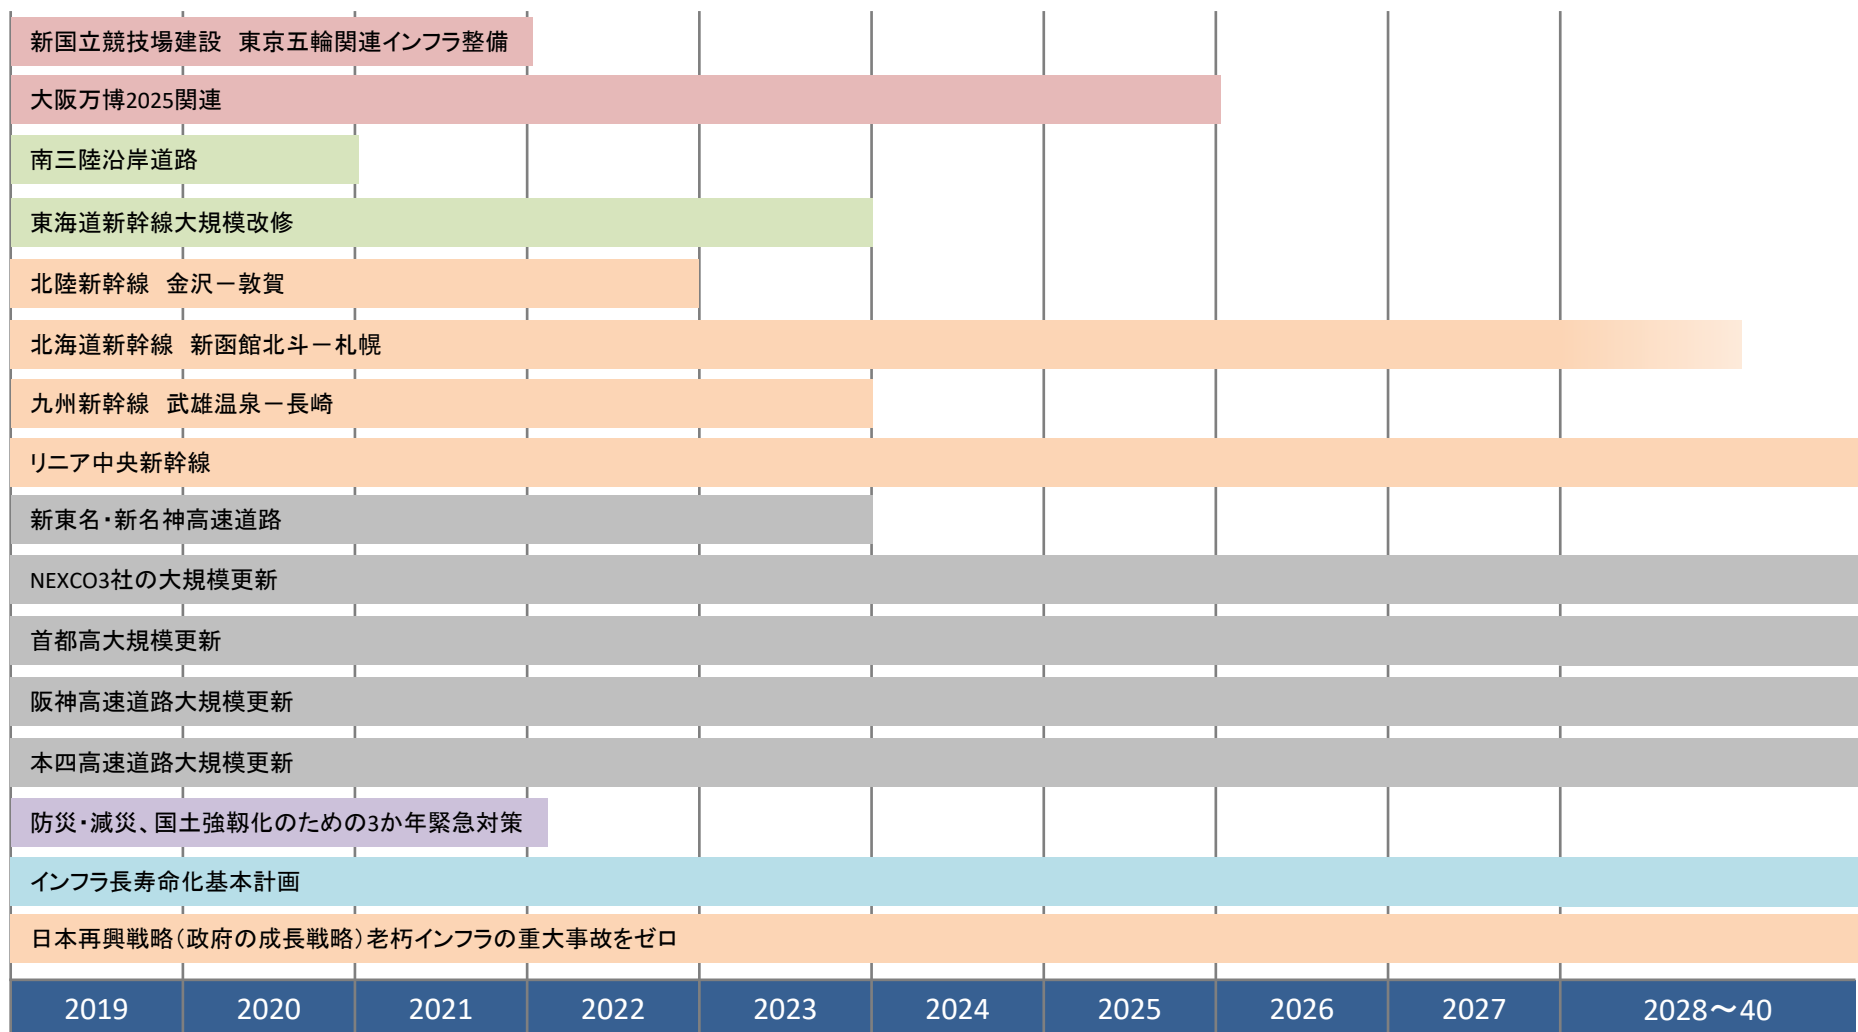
新国立競技場建設　東京五輪関連インフラ整備

大阪万博2025関連

南三陸沿岸道路

東海道新幹線大規模改修

北陸新幹線　金沢ー敦賀

北海道新幹線　新函館北斗ー札幌

九州新幹線　武雄温泉ー長崎

リニア中央新幹線

新東名・新名神高速道路

NEXCO3社の大規模更新

首都高大規模更新

阪神高速道路大規模更新

本四高速道路大規模更新

防災・減災、国土強靭化のための3か年緊急対策

インフラ長寿命化基本計画

日本再興戦略（政府の成長戦略）老朽インフラの重大事故をゼロ

2019 2020 2021 2022 2023 2024 2025 2026 2027 2028〜40